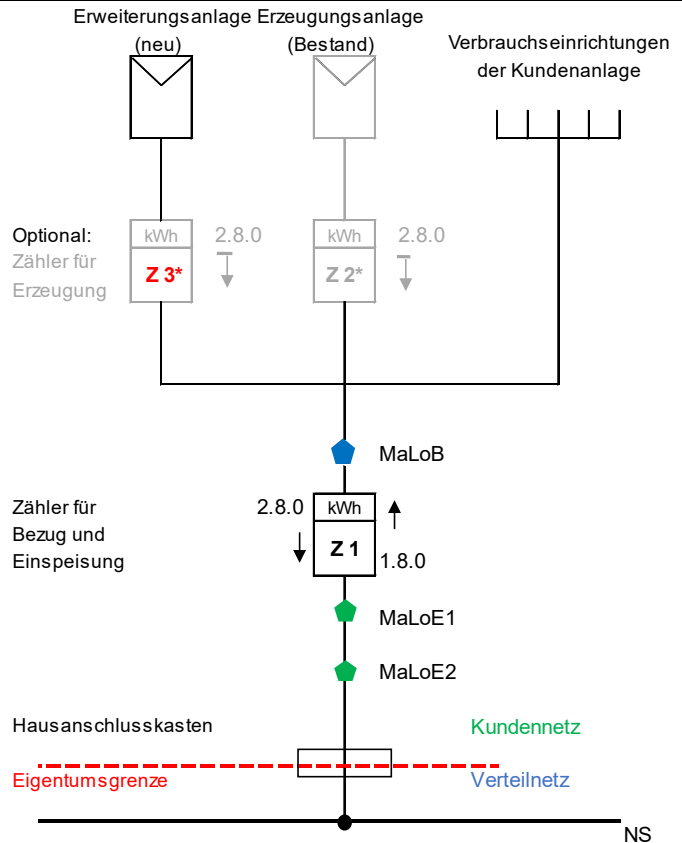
Erweiterungsanlage (neu)

Erzeugungsanlage (Bestand)

Verbrauchseinrichtungen der Kundenanlage

Optional: Zähler für Erzeugung

kWh
Z 3*
2.8.0

kWh
Z 2*
2.8.0

MaLoB

Zähler für Bezug und Einspeisung

2.8.0
kWh
Z 1
1.8.0

MaLoE1

MaLoE2

Hausanschlusskasten

Kundennetz

Eigentumsgrenze

Verteilnetz

NS